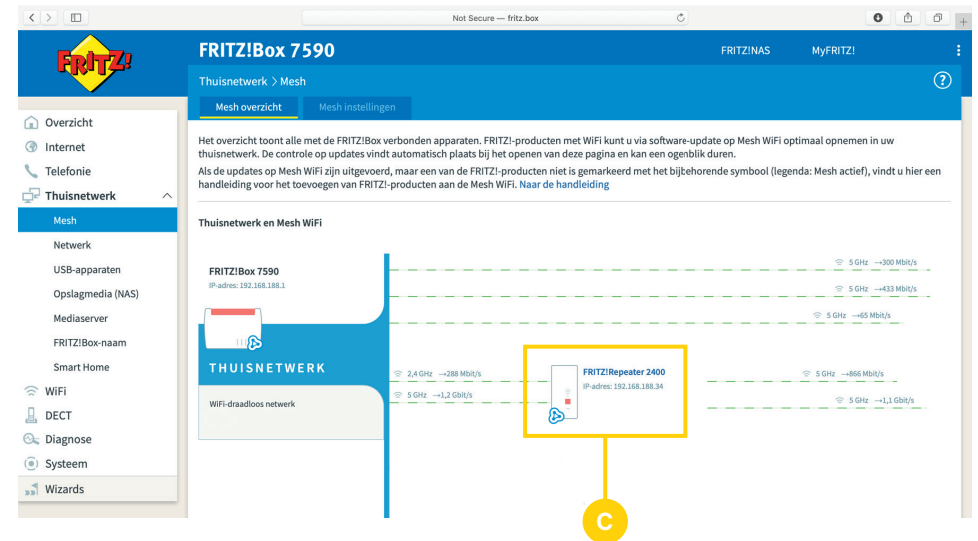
Not Secure — fritz.box

FRITZ!

FRITZ!Box 7590

FRITZ!NAS

MyFRITZ!

Thuisnetwerk > Mesh

Mesh overzicht

Mesh instellingen

Overzicht

Internet

Telefonie

Thuisnetwerk

Mesh

Netwerk

USB-apparaten

Opslagmedia (NAS)

Mediaserver

FRITZ!Box-naam

Smart Home

WiFi

DECT

Diagnose

Systeem

Wizards

Het overzicht toont alle met de FRITZ!Box verbonden apparaten. FRITZ!-producten met WiFi kunt u via software-update op Mesh WiFi optimaal opnemen in uw thuisnetwerk. De controle op updates vindt automatisch plaats bij het openen van deze pagina en kan een ogenblik duren.

Als de updates op Mesh WiFi zijn uitgevoerd, maar een van de FRITZ!-producten niet is gemarkeerd met het bijbehorende symbool (legenda: Mesh actief), vindt u hier een handleiding voor het toevoegen van FRITZ!-producten aan de Mesh WiFi. Naar de handleiding

Thuisnetwerk en Mesh WiFi

FRITZ!Box 7590

IP-adres: 192.168.188.1

THUISNETWERK

WiFi-draadloos netwerk

5 GHz →300 Mbit/s

5 GHz →433 Mbit/s

5 GHz →65 Mbit/s

2,4 GHz →288 Mbit/s

5 GHz →1,2 Gbit/s

FRITZ!Repeater 2400

IP-adres: 192.168.188.34

5 GHz →866 Mbit/s

5 GHz →1,1 Gbit/s

C